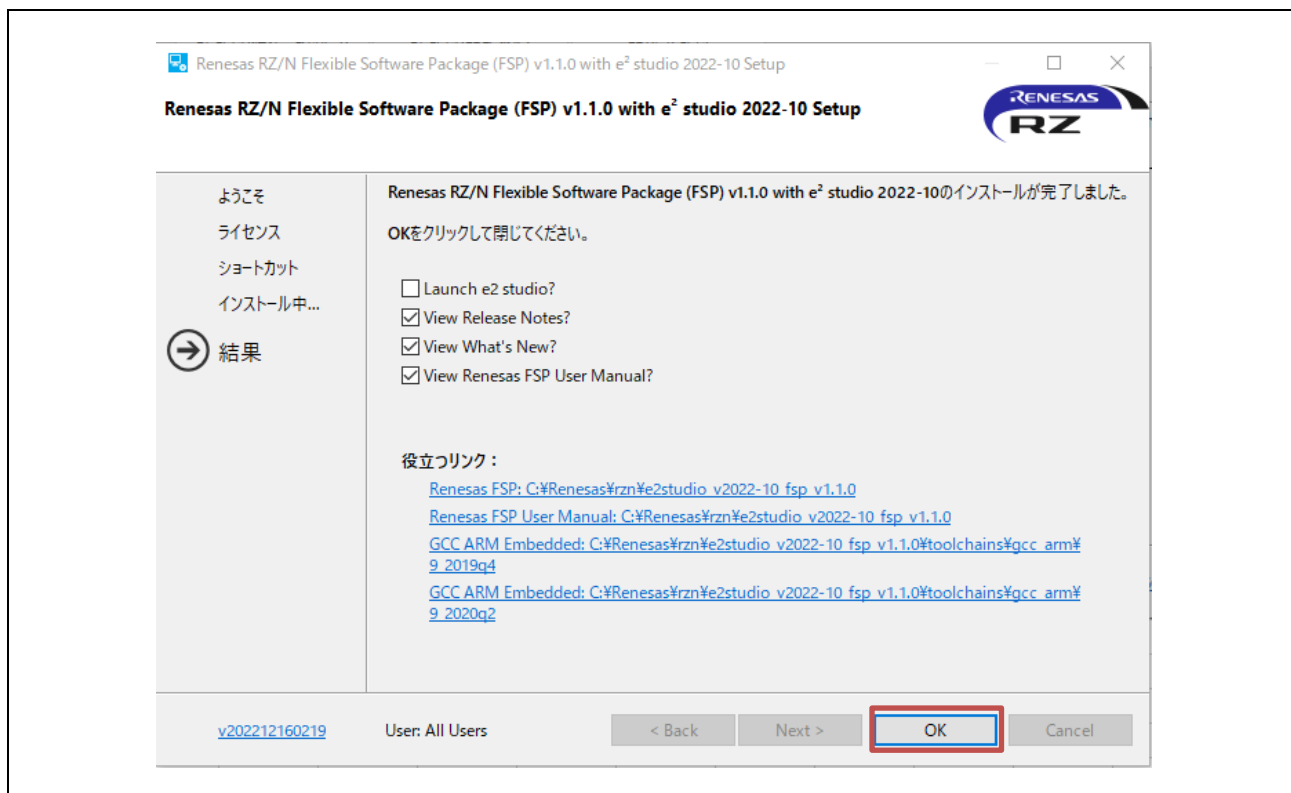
Renesas RZ/N Flexible Software Package (FSP) v1.1.0 with e² studio 2022-10 Setup

Renesas RZ/N Flexible Software Package (FSP) v1.1.0 with e² studio 2022-10 Setup

RENESAS
RZ

ようこそ
ライセンス
ショートカット
インストール中...
結果

Renesas RZ/N Flexible Software Package (FSP) v1.1.0 with e² studio 2022-10のインストールが完了しました。

OKをクリックして閉じてください。

Launch e2 studio?
View Release Notes?
View What's New?
View Renesas FSP User Manual?

役立つリンク：

Renesas FSP: C:¥Renesas¥rzn¥e2studio_v2022-10_fsp_v1.1.0
Renesas FSP User Manual: C:¥Renesas¥rzn¥e2studio_v2022-10_fsp_v1.1.0
GCC ARM Embedded: C:¥Renesas¥rzn¥e2studio_v2022-10_fsp_v1.1.0¥toolchains¥gcc_arm¥9_2019q4
GCC ARM Embedded: C:¥Renesas¥rzn¥e2studio_v2022-10_fsp_v1.1.0¥toolchains¥gcc_arm¥9_2020q2

v202212160219 User: All Users < Back Next > OK Cancel